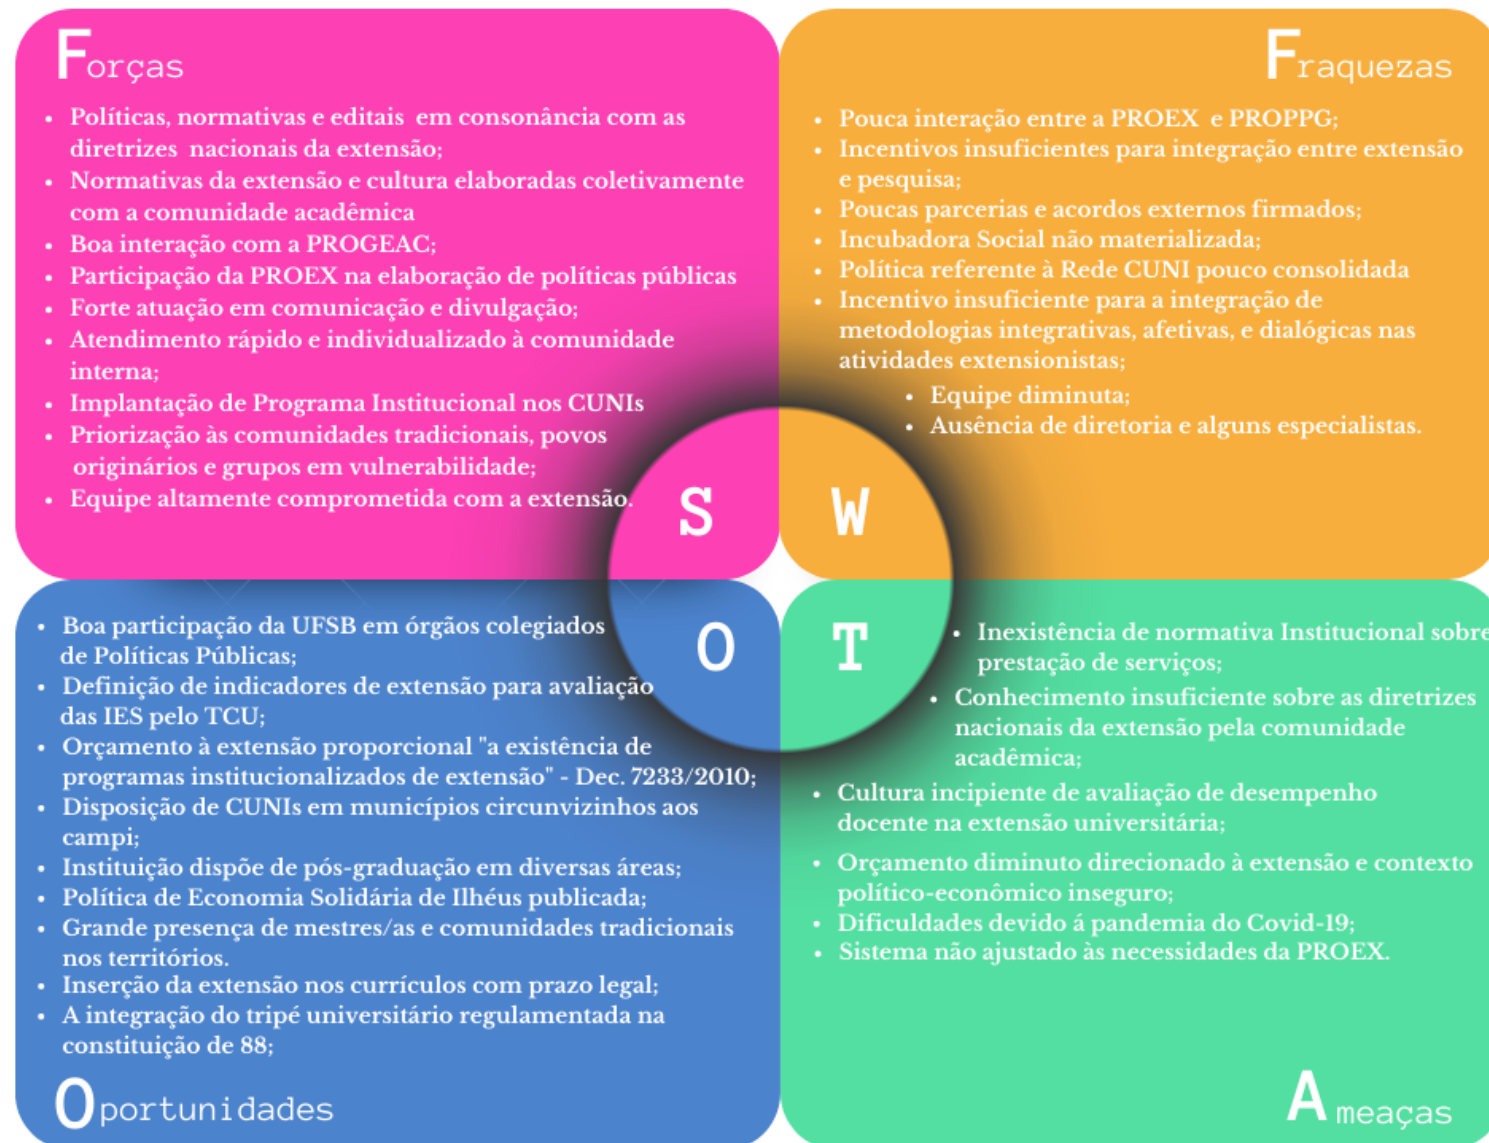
Forças

- Políticas, normativas e editais em consonância com as diretrizes nacionais da extensão;
- Normativas da extensão e cultura elaboradas coletivamente com a comunidade acadêmica
- Boa interação com a PROGEAC;
- Participação da PROEX na elaboração de políticas públicas
- Forte atuação em comunicação e divulgação;
- Atendimento rápido e individualizado à comunidade interna;
- Implantação de Programa Institucional nos CUNIs
- Priorização às comunidades tradicionais, povos originários e grupos em vulnerabilidade;
- Equipe altamente comprometida com a extensão.

Fraquezas

- Pouca interação entre a PROEX e PROPPG;
- Incentivos insuficientes para integração entre extensão e pesquisa;
- Poucas parcerias e acordos externos firmados;
- Incubadora Social não materializada;
- Política referente à Rede CUNI pouco consolidada
- Incentivo insuficiente para a integração de metodologias integrativas, afetivas, e dialógicas nas atividades extensionistas;
- Equipe diminuta;
- Ausência de diretoria e alguns especialistas.

S W O T

- Boa participação da UFSB em órgãos colegiados de Políticas Públicas;
- Definição de indicadores de extensão para avaliação das IES pelo TCU;
- Orçamento à extensão proporcional "a existência de programas institucionalizados de extensão" - Dec. 7233/2010;
- Disposição de CUNIs em municípios circunvizinhos aos campi;
- Instituição dispõe de pós-graduação em diversas áreas;
- Política de Economia Solidária de Ilhéus publicada;
- Grande presença de mestres/as e comunidades tradicionais nos territórios.
- Inserção da extensão nos currículos com prazo legal;
- A integração do tripé universitário regulamentada na constituição de 88;

Oportunidades

- Inexistência de normativa Institucional sobre prestação de serviços;
- Conhecimento insuficiente sobre as diretrizes nacionais da extensão pela comunidade acadêmica;
- Cultura incipiente de avaliação de desempenho docente na extensão universitária;
- Orçamento diminuto direcionado à extensão e contexto político-econômico inseguro;
- Dificuldades devido á pandemia do Covid-19;
- Sistema não ajustado às necessidades da PROEX.

Ameaças